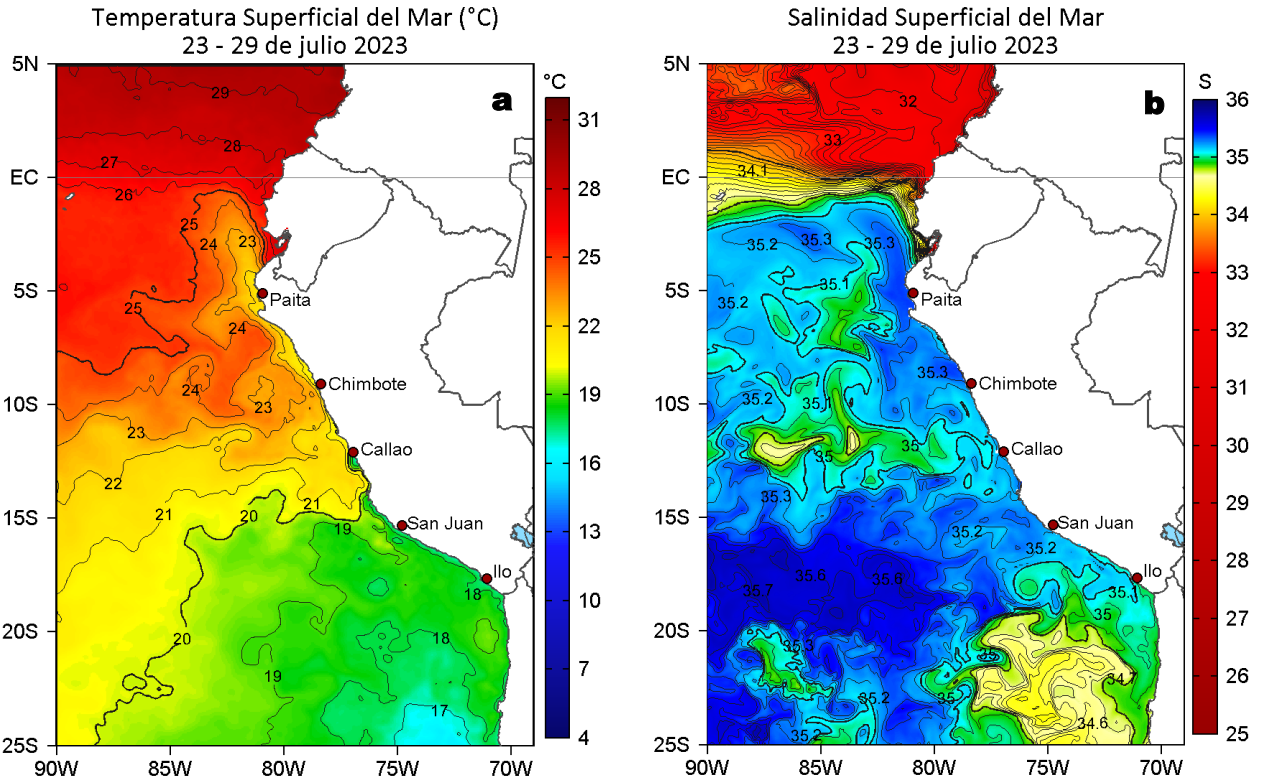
Temperatura Superficial del Mar (°C)
23 - 29 de julio 2023

a

°C
31
28
25
22
19
16
13
10
7
4

29
28
27
26
25
24
23
25
24
24
23
23
22
21
20
21
19
18
20
19
18
17

Paita
Chimbote
Callao
San Juan
Ilo

5N
EC
5S
10S
15S
20S
25S
90W
85W
80W
75W
70W

Salinidad Superficial del Mar
23 - 29 de julio 2023

b

S
36
35
34
33
32
31
30
29
28
27
26
25

32
33
34.1
35.2
35.3
35.3
35.1
35.2
35.3
35.2
35.1
35
35
35.3
35.2
35.2
35.6
35.6
35.7
35.1
35
35.3
35
35.2
35
34.7
35.2
34.6

Paita
Chimbote
Callao
San Juan
Ilo

5N
EC
5S
10S
15S
20S
25S
90W
85W
80W
75W
70W